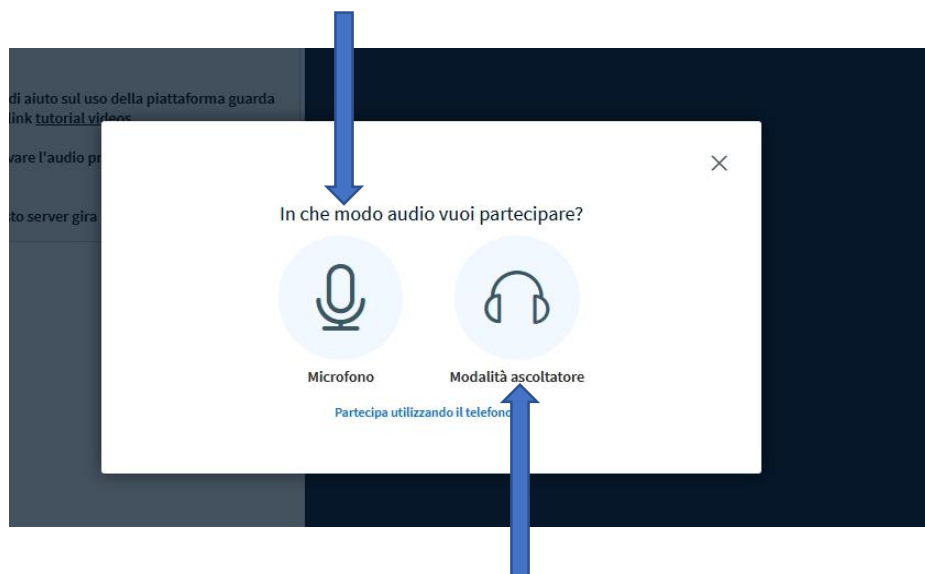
di aiuto sul uso della piattaforma guarda link tutorial videos

vare l'audio pr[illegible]

sto server gira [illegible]

In che modo audio vuoi partecipare?

Microfono

Modalità ascoltatore

Partecipa utilizzando il telefon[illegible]